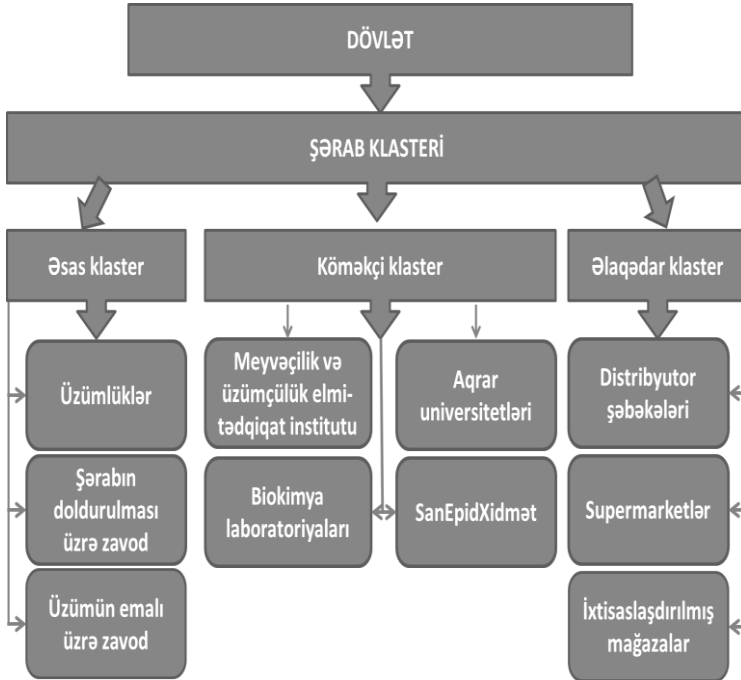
DÖVLƏT

ŞƏRAB KLASTERİ

Əsas klaster

Üzümlüklər

Şərabın doldurulması üzrə zavod

Üzümün emalı üzrə zavod

Köməkçi klaster

Meyvəçilik və üzümçülük elmi-tədqiqat institutu

Aqrar universitetləri

Biokimya laboratoriyaları

SanEpidXidmət

Əlaqədar klaster

Distribyutor şəbəkələri

Supermarketlər

İxtisaslaşdırılmış mağazalar